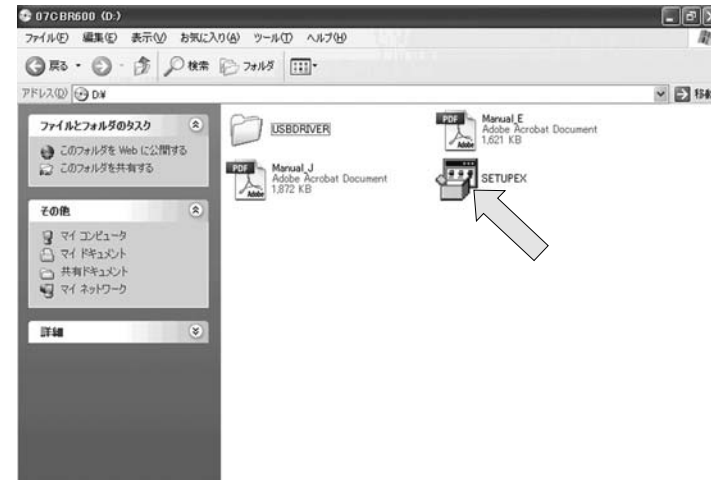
07CBR600 (D:)

ファイル(F) 編集(E) 表示(V) お気に入り(A) ツール(T) ヘルプ(H)

戻る 検索 フォルダ

アドレス(D) D:¥

移動

ファイルとフォルダのタスク

このフォルダを Web に公開する

このフォルダを共有する

その他

マイ コンピュータ

マイ ドキュメント

共有ドキュメント

マイ ネットワーク

詳細

USBDRIVER

Manual_E
Adobe Acrobat Document
1,621 KB

Manual_J
Adobe Acrobat Document
1,872 KB

SETUPEX